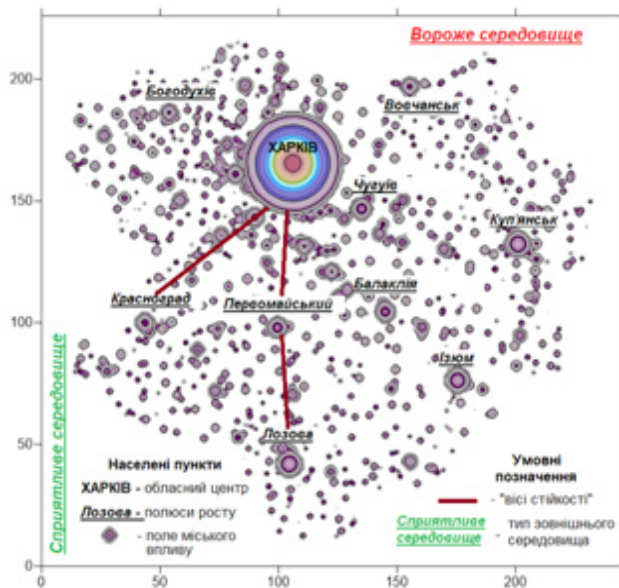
Вороже середовище

200
150
100
50
0

0
50
100
150
200

Богодухів
Вовчанськ
ХАРКІВ
Чугуїв
Куп'янськ
Красноград
Первомайський
Балаклія
Ізюм
Лозова

Сприятливе середовище

Населені пункти
ХАРКІВ - обласний центр
Лозова - полюси росту
- поле міського впливу

Умовні позначення
- "вісі стійкості"
Сприятливе середовище - тип зовнішнього середовища